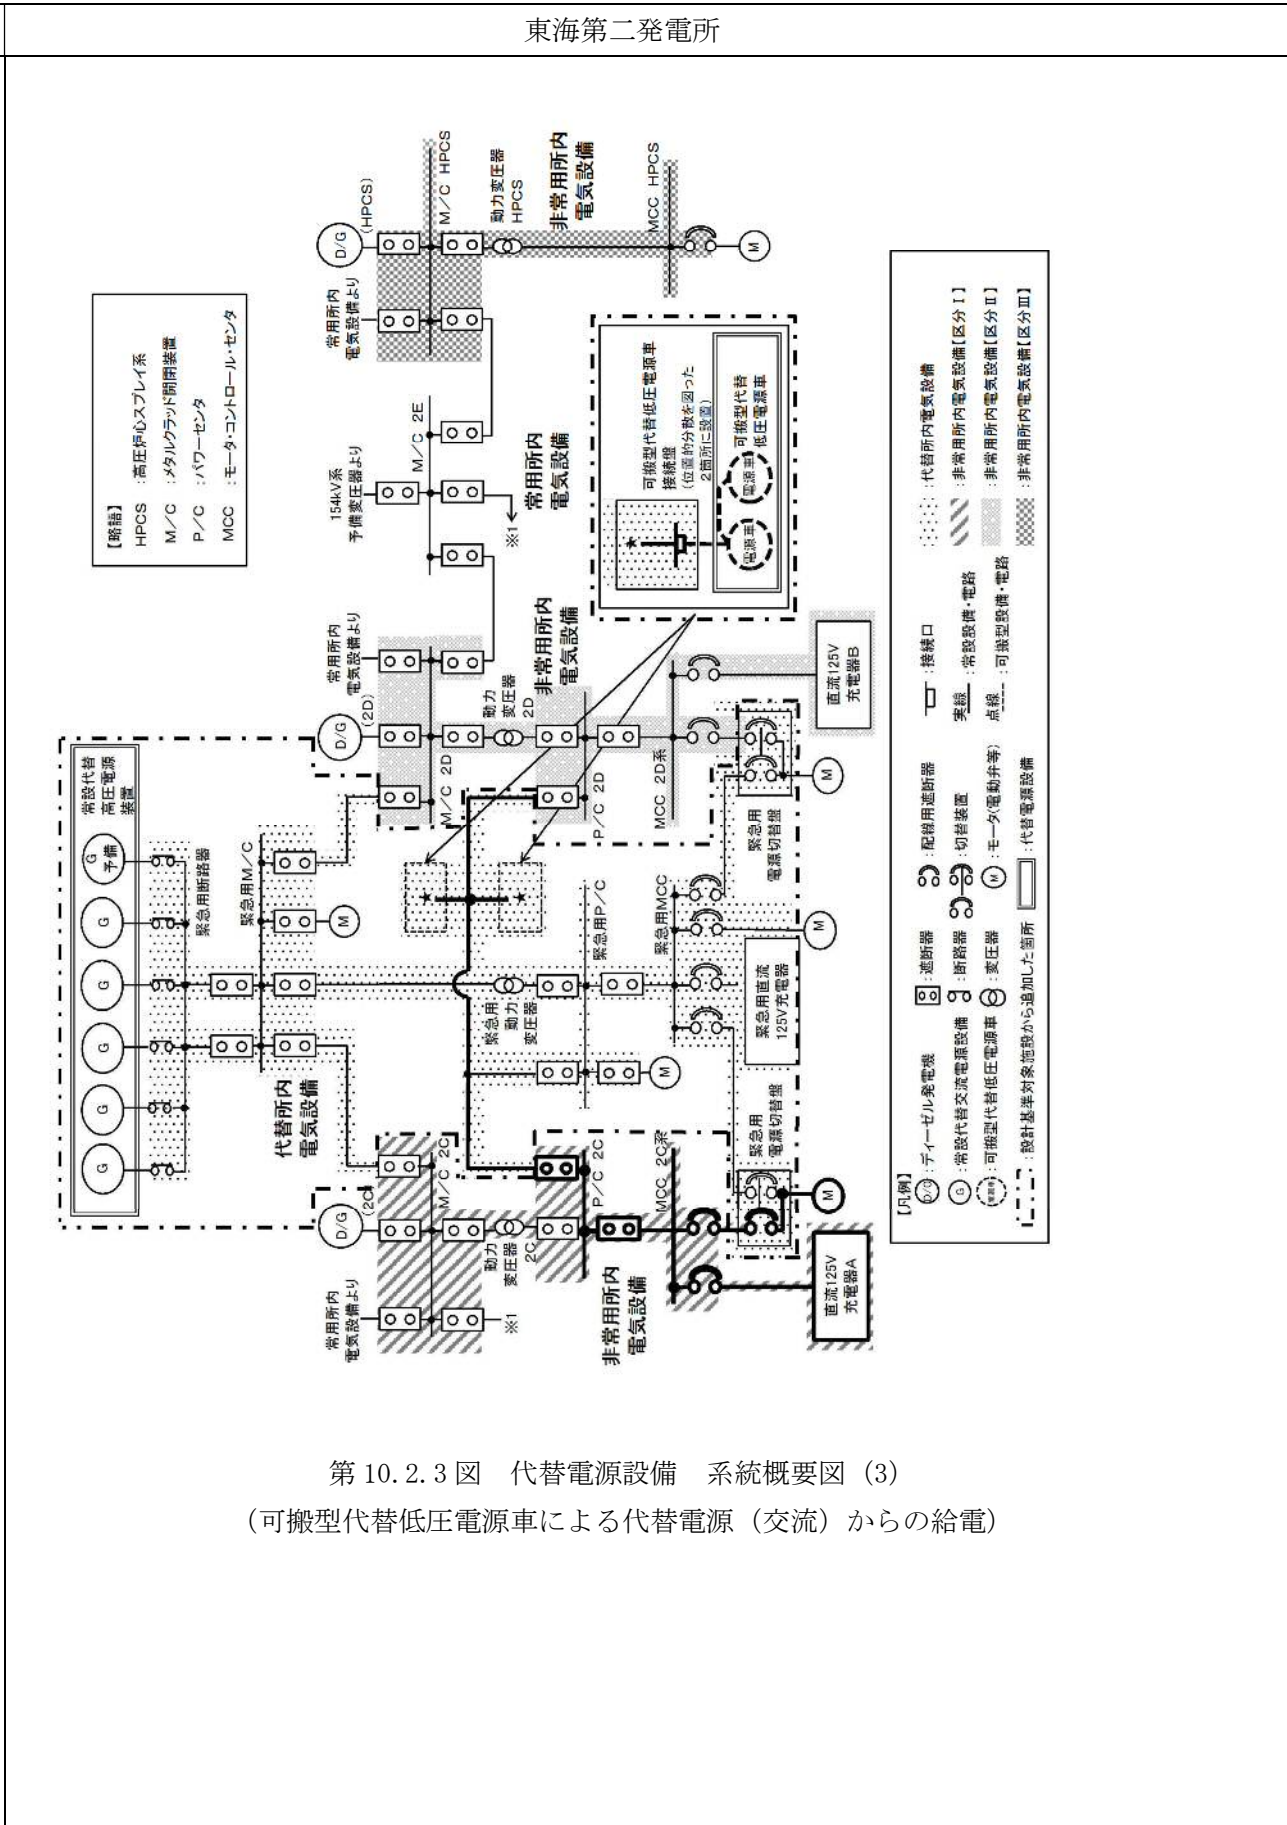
東海第二発電所

【略語】
HPCS ：高圧炉心スプレイ系
M／C ：メタルクラッド開閉装置
P／C ：パワーセンタ
MCC ：モータ・コントロール・センタ

D/G (HPCS)
M／C HPCS
動力変圧器 HPCS
非常用所内電気設備
MCC HPCS
常用所内電気設備より
154kV系 予備変圧器より
M／C 2E
※1
常用所内電気設備
可搬型代替低圧電源車接続盤（位置的分散を図った2箇所に設置）
電源車
電源車
可搬型代替低圧電源車
常用所内電気設備より
D/G (2D)
M／C 2D
動力変圧器 2D
非常用所内電気設備
P／C 2D
MCC 2D系
直流125V 充電器B
緊急用電源切替盤
常設代替高圧電源装置
G 予備
G
G
G
G
G
G
緊急用断路器
緊急用M／C
M
緊急用動力変圧器
緊急用P／C
緊急用MCC
M
緊急用直流125V充電器
M
代替所内電気設備
緊急用電源切替盤
M
D/G (2C)
M／C 2C
動力変圧器 2C
P／C 2C
MCC 2C系
常用所内電気設備より
※1
非常用所内電気設備
直流125V 充電器A

【凡例】
D/G ：ディーゼル発電機
G ：常設代替交流電源設備
電源車 ：可搬型代替低圧電源車
：設計基準対象施設から追加した箇所
：遮断器
：断路器
：変圧器
：配線用遮断器
：切替装置
M ：モータ(電動弁等)
：代替電源設備
：接続口
実線 ：常設設備・電路
点線 ：可搬型設備・電路
：代替所内電気設備
：非常用所内電気設備【区分Ⅰ】
：非常用所内電気設備【区分Ⅱ】
：非常用所内電気設備【区分Ⅲ】

第 10.2.3 図　代替電源設備　系統概要図 (3)
(可搬型代替低圧電源車による代替電源（交流）からの給電)